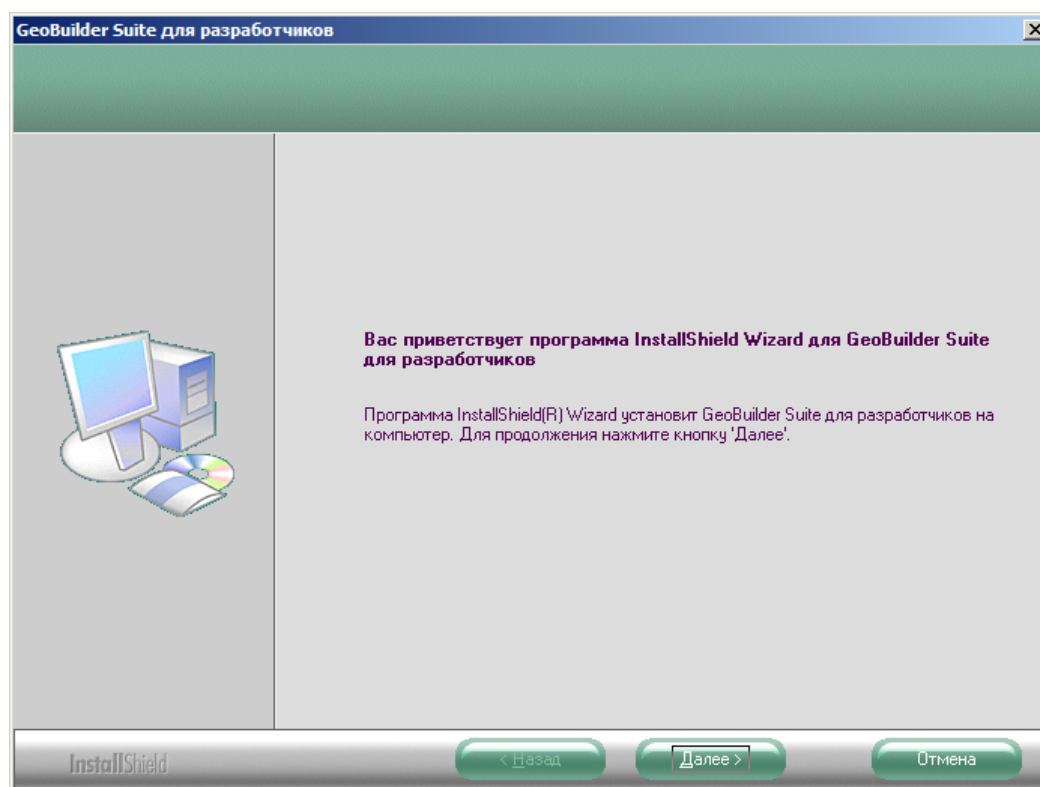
GeoBuilder Suite для разработчиков

Вас приветствует программа InstallShield Wizard для GeoBuilder Suite для разработчиков

Программа InstallShield(R) Wizard установит GeoBuilder Suite для разработчиков на компьютер. Для продолжения нажмите кнопку 'Далее'.

InstallShield

< Назад

Далее >

Отмена